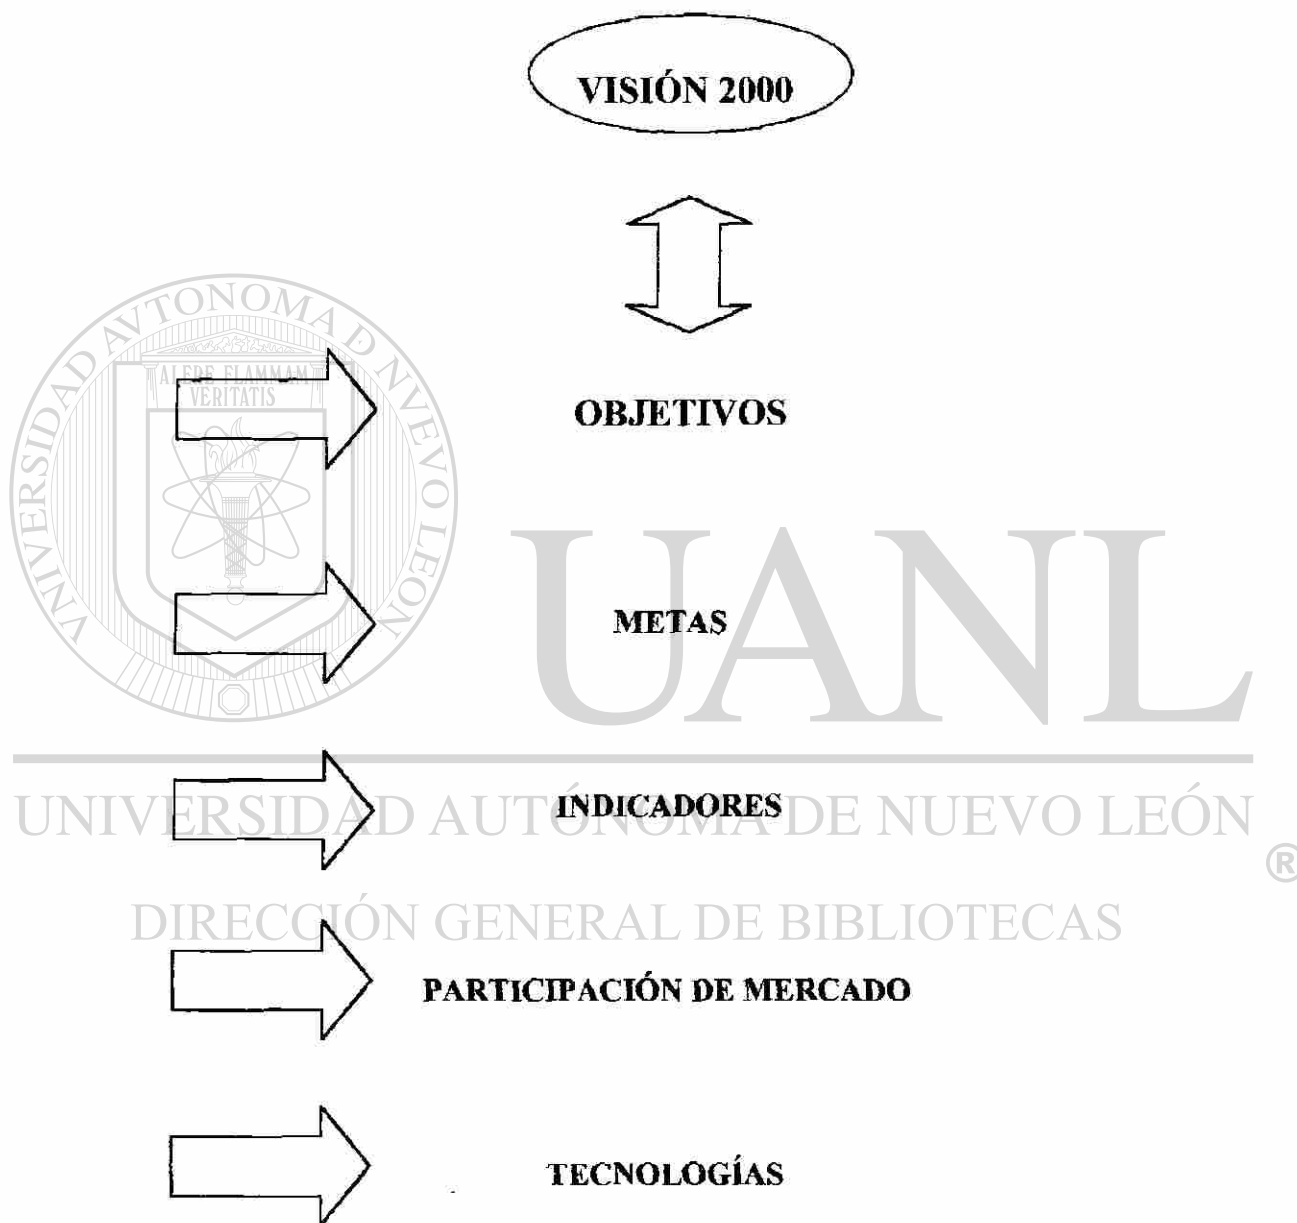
VISIÓN 2000

UNIVERSIDAD AUTÓNOMA DE NUEVO LEÓN

ALERE FLAMMAM VERITATIS

OBJETIVOS

METAS

UANL

INDICADORES

UNIVERSIDAD AUTÓNOMA DE NUEVO LEÓN
®

DIRECCIÓN GENERAL DE BIBLIOTECAS

PARTICIPACIÓN DE MERCADO

TECNOLOGÍAS